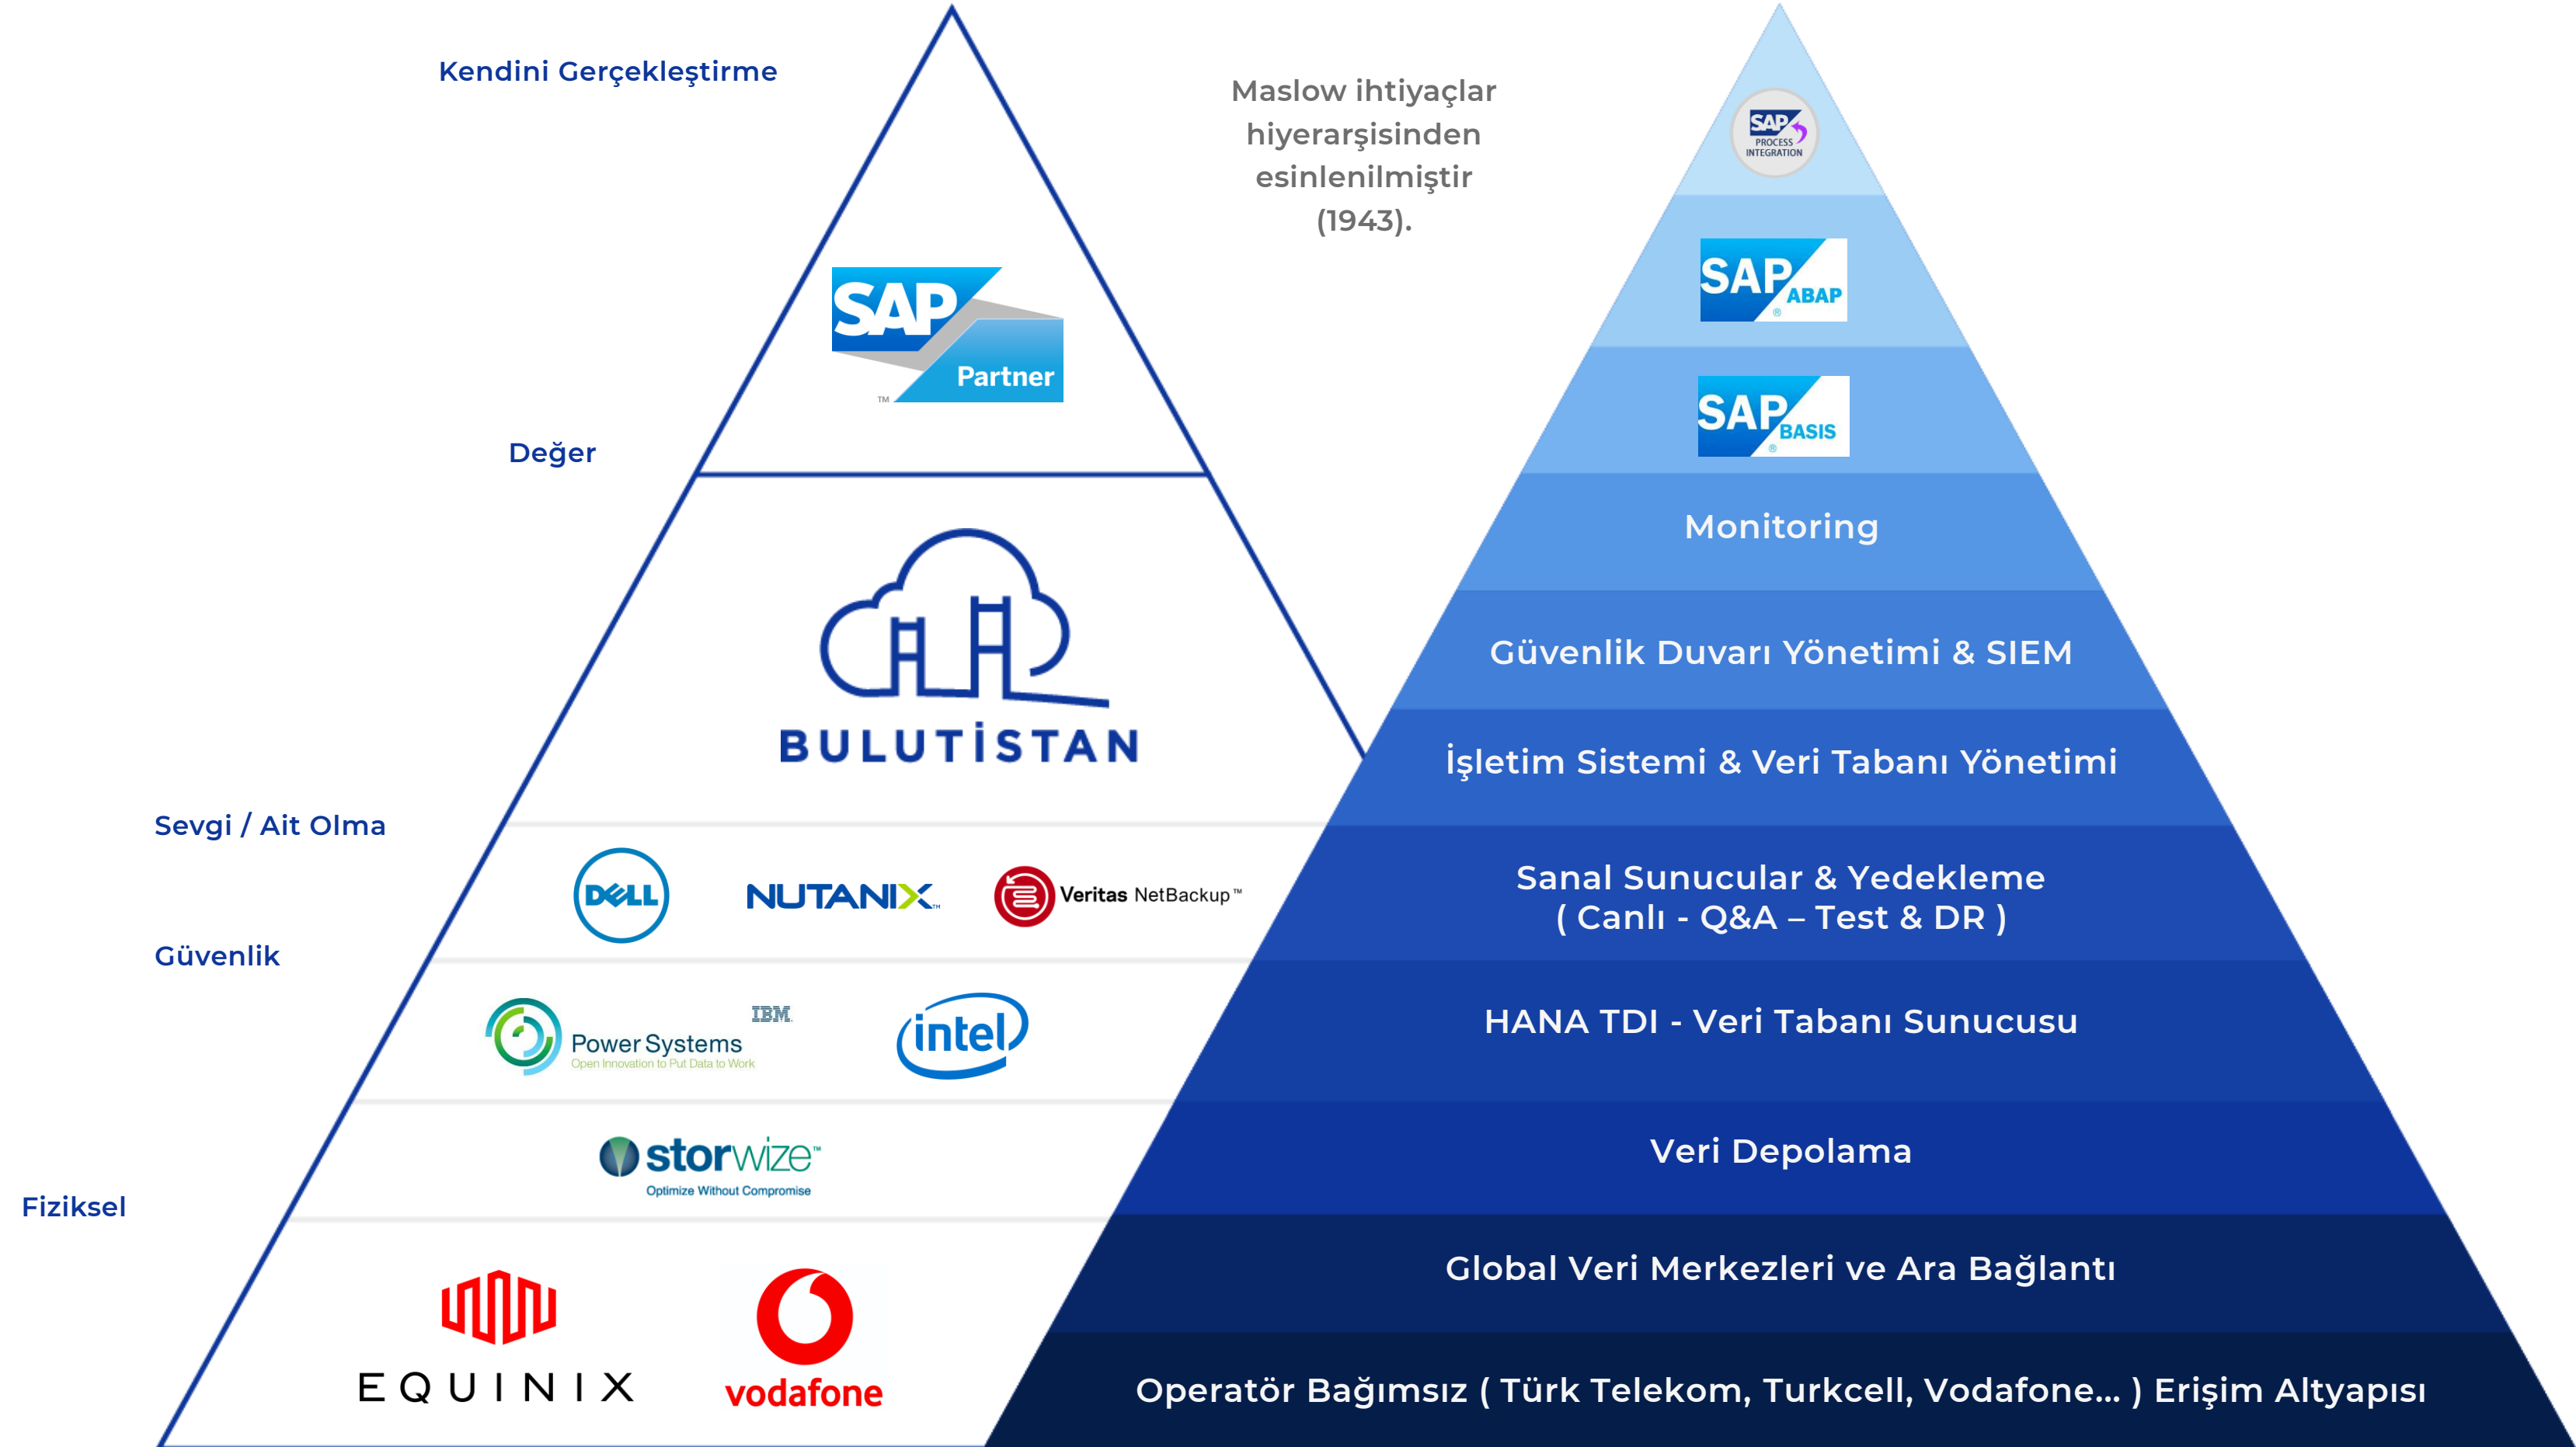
Kendini Gerçekleştirme

Maslow ihtiyaçlar hiyerarşisinden esinlenilmiştir (1943).

SAP PROCESS INTEGRATION

SAP Partner

SAP ABAP

SAP BASIS

Değer

Monitoring

BULUTİSTAN

Güvenlik Duvarı Yönetimi & SIEM

İşletim Sistemi & Veri Tabanı Yönetimi

Sevgi / Ait Olma

DELL

NUTANIX

Veritas NetBackup™

Sanal Sunucular & Yedekleme
( Canlı - Q&A – Test & DR )

Güvenlik

IBM Power Systems Open Innovation to Put Data to Work

intel

HANA TDI - Veri Tabanı Sunucusu

storwize Optimize Without Compromise

Veri Depolama

Fiziksel

EQUINIX

vodafone

Global Veri Merkezleri ve Ara Bağlantı

Operatör Bağımsız ( Türk Telekom, Turkcell, Vodafone... ) Erişim Altyapısı